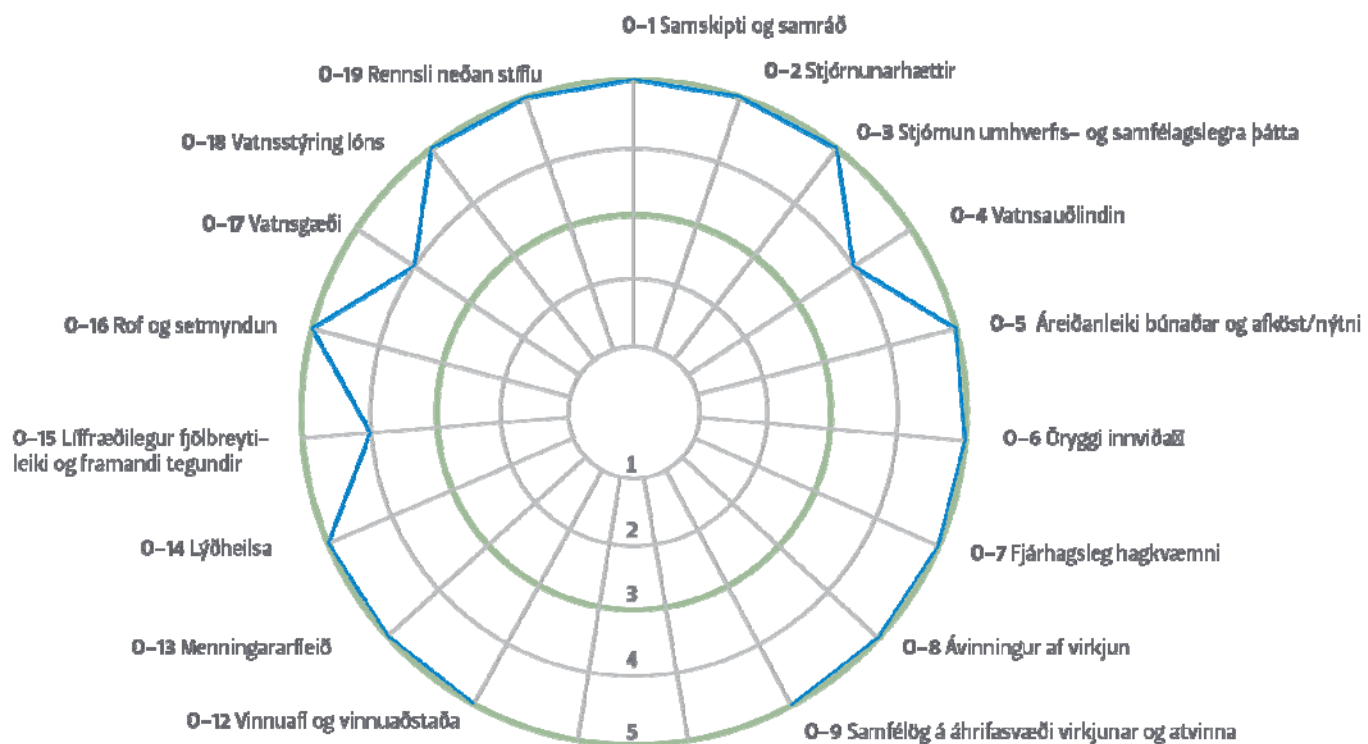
O–1 Samskipti og samráð

O–2 Stjórnunarhættir

O–3 Stjórnun umhverfis- og samfélagslegra þátta

O–4 Vatnsauðlindin

O–5 Áreiðanleiki búnaðar og afköst/nýtni

O–6 Öryggi innviða

O–7 Fjárhagsleg hagkvæmni

O–8 Ávinningur af virkjun

O–9 Samfélög á áhrifasvæði virkjunar og atvinna

O–12 Vinnuafl og vinnuaðstaða

O–13 Menningararfleið

O–14 Lýðheilsa

O–15 Líffræðilegur fjölbreytileiki og framandi tegundir

O–16 Rof og setmyndun

O–17 Vatnsgæði

O–18 Vatnsstýring lóns

O–19 Rennsli neðan stíflu

1

2

3

4

5